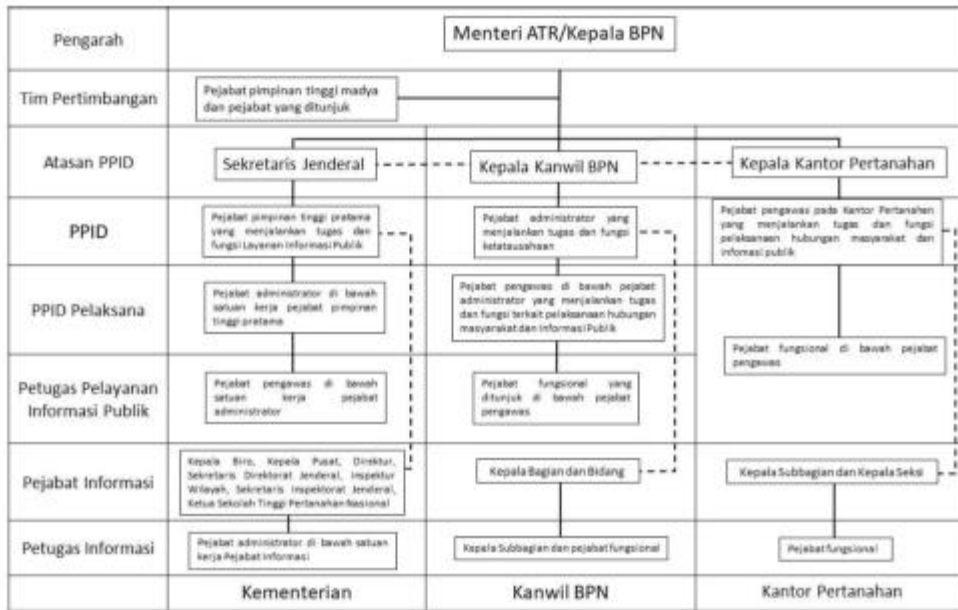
Pengarah

Menteri ATR/Kepala BPN

Tim Pertimbangan

Pejabat pimpinan tinggi madya dan pejabat yang ditunjuk

Atasan PPID

Sekretaris Jenderal

Kepala Kanwil BPN

Kepala Kantor Pertanahan

PPID

Pejabat pimpinan tinggi pratama yang menjalankan tugas dan fungsi Layanan Informasi Publik

Pejabat administrator yang menjalankan tugas dan fungsi ketatausahaan

Pejabat pengawas pada Kantor Pertanahan yang menjalankan tugas dan fungsi pelaksanaan hubungan masyarakat dan informasi publik

PPID Pelaksana

Pejabat administrator di bawah satuan kerja pejabat pimpinan tinggi pratama

Pejabat pengawas di bawah pejabat administrator yang menjalankan tugas dan fungsi terkait pelaksanaan hubungan masyarakat dan Informasi Publik

Petugas Pelayanan Informasi Publik

Pejabat pengawas di bawah satuan kerja pejabat administrator

Pejabat fungsional yang ditunjuk di bawah pejabat pengawas

Pejabat fungsional di bawah pejabat pengawas

Pejabat Informasi

Kepala Biro, Kepala Pusat, Direktur, Sekretaris Direktorat Jenderal, Inspektur Wilayah, Sekretaris Inspektorat Jenderal, Ketua Sekolah Tinggi Pertanahan Nasional

Kepala Bagian dan Bidang

Kepala Subbagian dan Kepala Seksi

Petugas Informasi

Pejabat administrator di bawah satuan kerja Pejabat Informasi

Kepala Subbagian dan pejabat fungsional

Pejabat fungsional

Kementerian

Kanwil BPN

Kantor Pertanahan